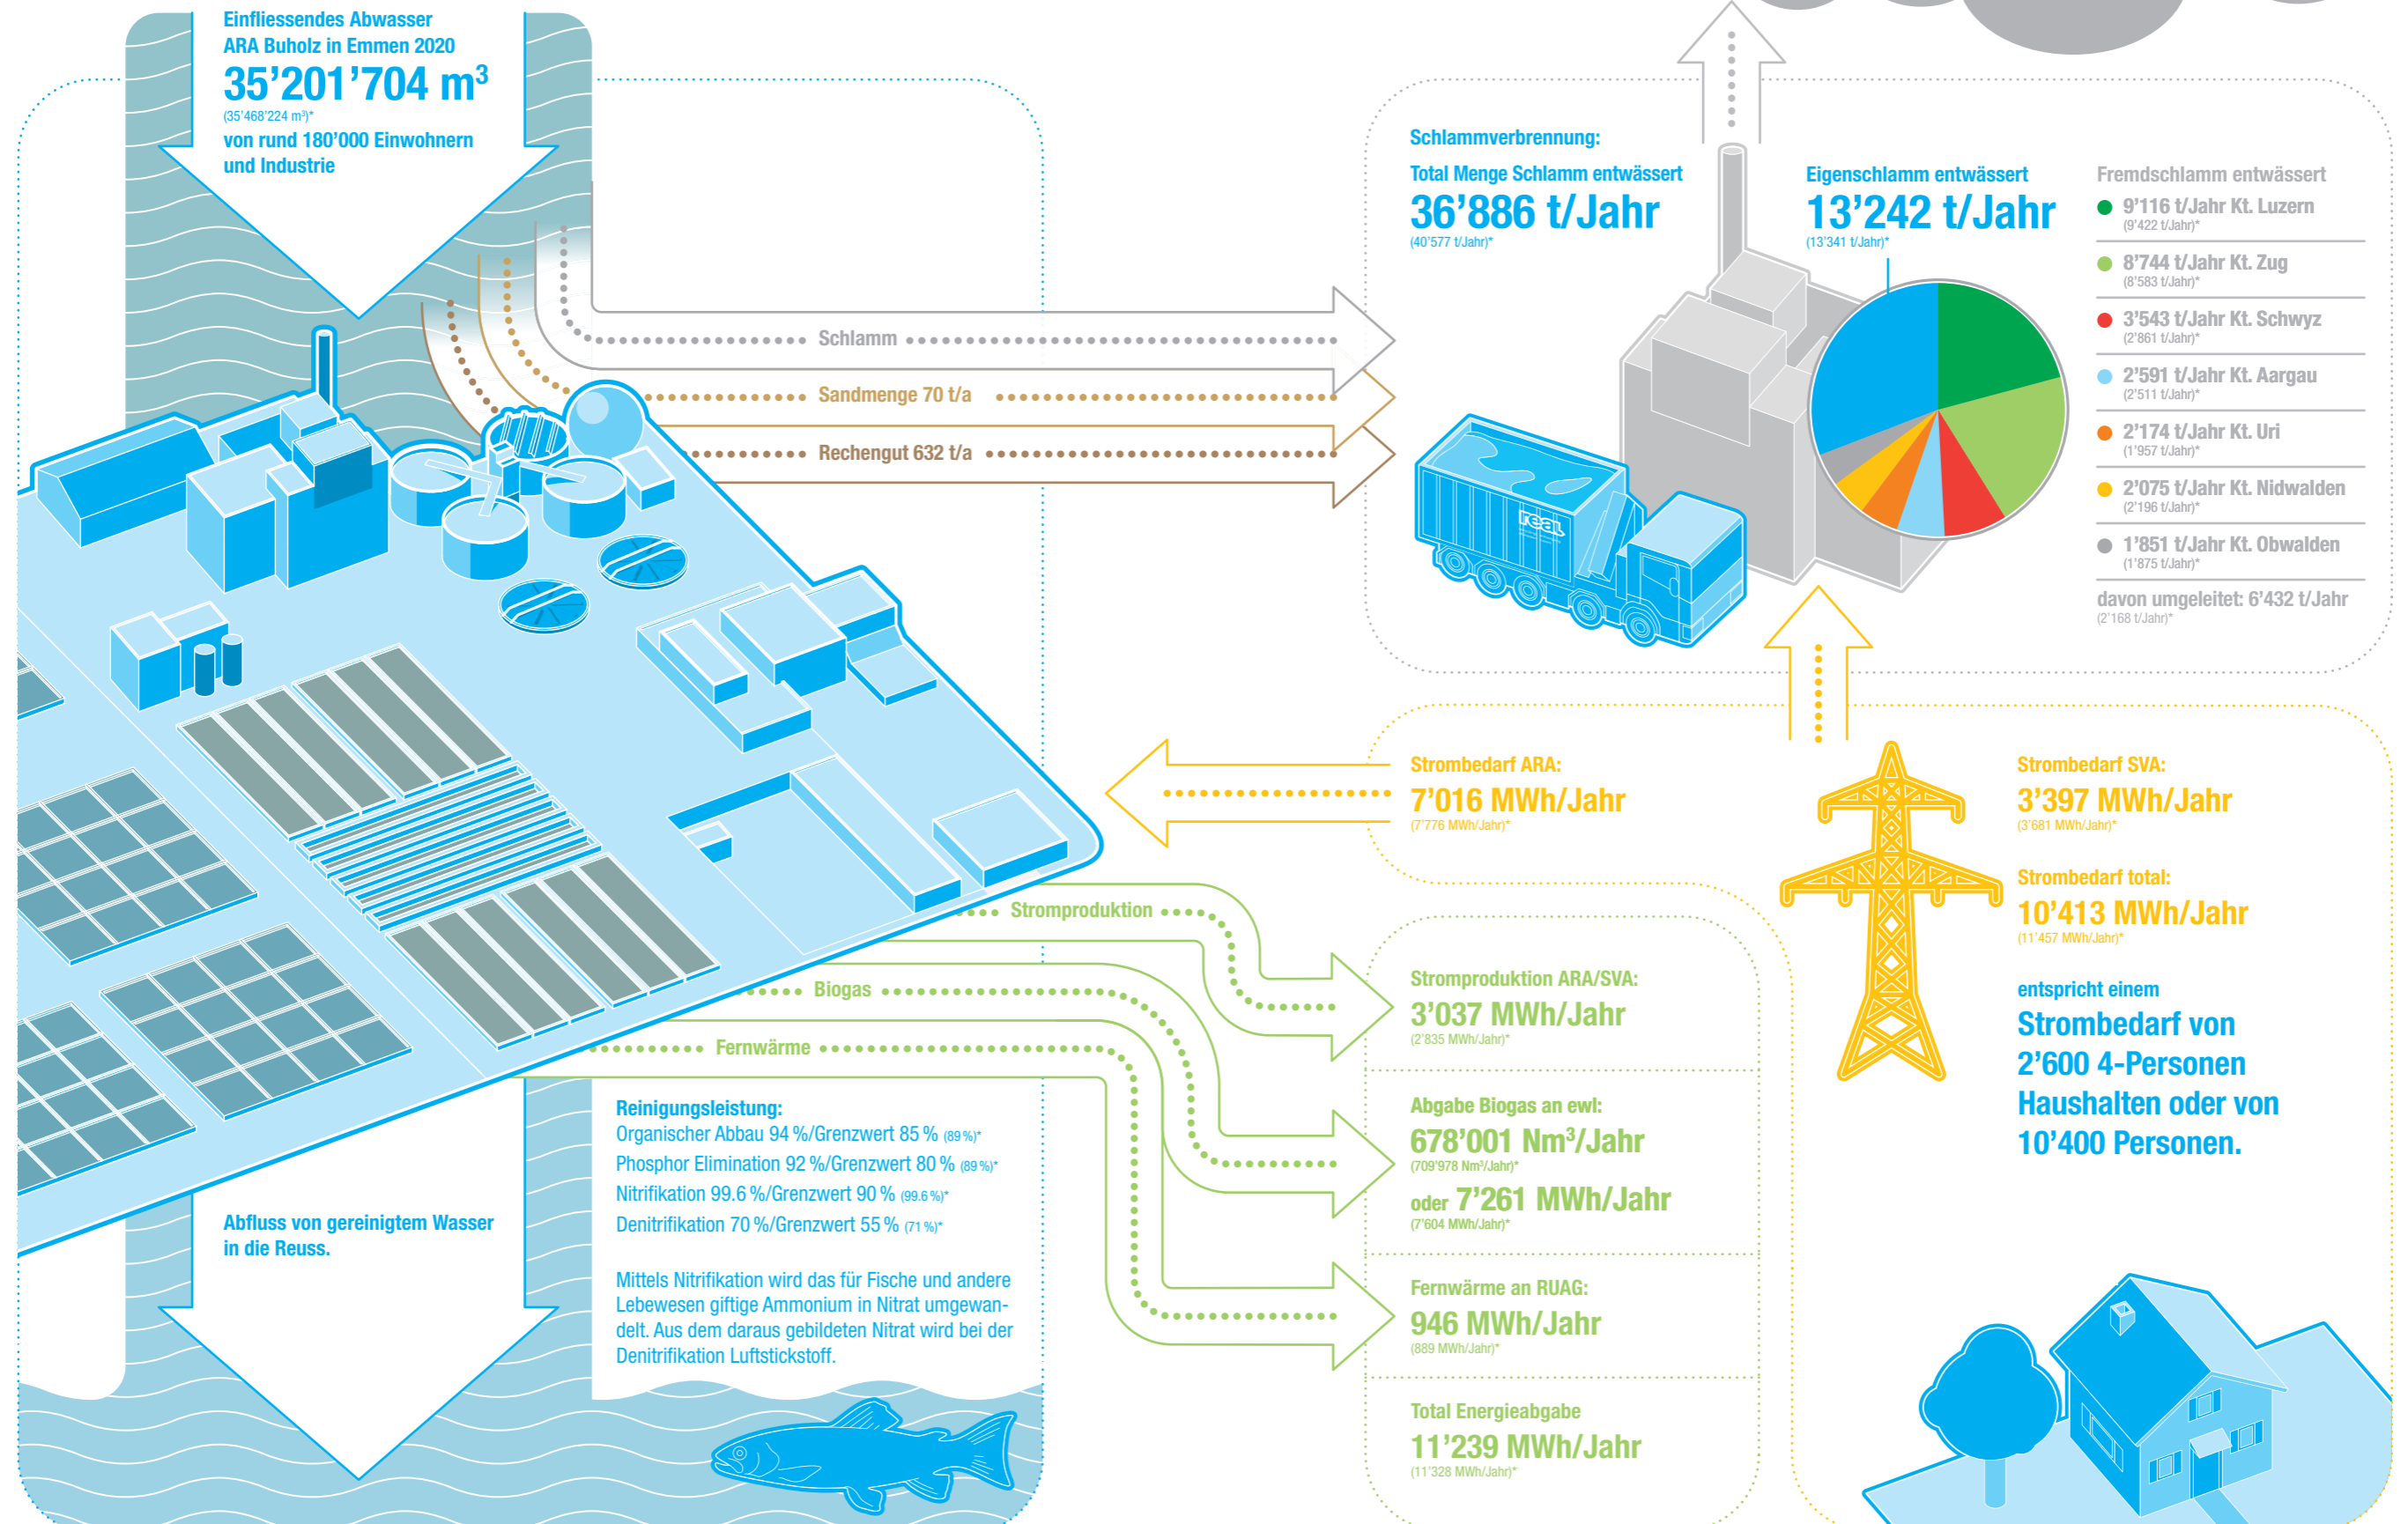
Einfliessendes Abwasser
ARA Buholz in Emmen 2020
35’201’704 m$^3$
(35’468’224 m$^3$)*
von rund 180’000 Einwohnern und Industrie

Schlamm
Sandmenge 70 t/a
Rechengut 632 t/a

Schlammverbrennung:
Total Menge Schlamm entwässert
36’886 t/Jahr
(40’577 t/Jahr)*

Eigenschlamm entwässert
13’242 t/Jahr
(13’341 t/Jahr)*

Fremdschlamm entwässert
9’116 t/Jahr Kt. Luzern
(9’422 t/Jahr)*
8’744 t/Jahr Kt. Zug
(8’583 t/Jahr)*
3’543 t/Jahr Kt. Schwyz
(2’861 t/Jahr)*
2’591 t/Jahr Kt. Aargau
(2’511 t/Jahr)*
2’174 t/Jahr Kt. Uri
(1’957 t/Jahr)*
2’075 t/Jahr Kt. Nidwalden
(2’196 t/Jahr)*
1’851 t/Jahr Kt. Obwalden
(1’875 t/Jahr)*
davon umgeleitet: 6’432 t/Jahr
(2’168 t/Jahr)*

real

Strombedarf ARA:
7’016 MWh/Jahr
(7’776 MWh/Jahr)*

Strombedarf SVA:
3’397 MWh/Jahr
(3’681 MWh/Jahr)*

Strombedarf total:
10’413 MWh/Jahr
(11’457 MWh/Jahr)*

entspricht einem
Strombedarf von 2’600 4-Personen Haushalten oder von 10’400 Personen.

Stromproduktion
Biogas
Fernwärme

Stromproduktion ARA/SVA:
3’037 MWh/Jahr
(2’835 MWh/Jahr)*

Abgabe Biogas an ewl:
678’001 Nm$^3$/Jahr
(709’978 Nm$^3$/Jahr)*
oder 7’261 MWh/Jahr
(7’604 MWh/Jahr)*

Fernwärme an RUAG:
946 MWh/Jahr
(889 MWh/Jahr)*

Total Energieabgabe
11’239 MWh/Jahr
(11’328 MWh/Jahr)*

Reinigungsleistung:
Organischer Abbau 94 %/Grenzwert 85 % (89 %)*
Phosphor Elimination 92 %/Grenzwert 80 % (89 %)*
Nitrifikation 99.6 %/Grenzwert 90 % (99.6 %)*
Denitrifikation 70 %/Grenzwert 55 % (71 %)*

Mittels Nitrifikation wird das für Fische und andere Lebewesen giftige Ammonium in Nitrat umgewandelt. Aus dem daraus gebildeten Nitrat wird bei der Denitrifikation Luftstickstoff.

Abfluss von gereinigtem Wasser in die Reuss.